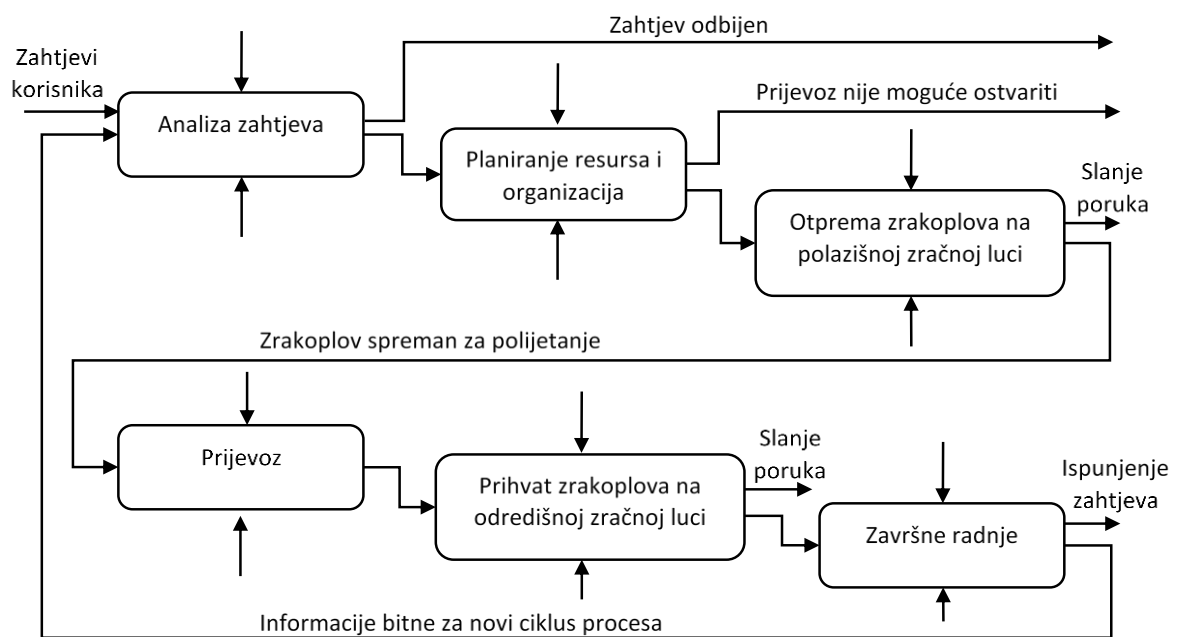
Zahtjev odbijen

Zahtjevi korisnika

Analiza zahtjeva

Prijevoz nije moguće ostvariti

Planiranje resursa i organizacija

Slanje poruka

Otprema zrakoplova na polazišnoj zračnoj luci

Zrakoplov spreman za polijetanje

Prijevoz

Slanje poruka

Prihvat zrakoplova na odredišnoj zračnoj luci

Ispunjenje zahtjeva

Završne radnje

Informacije bitne za novi ciklus procesa